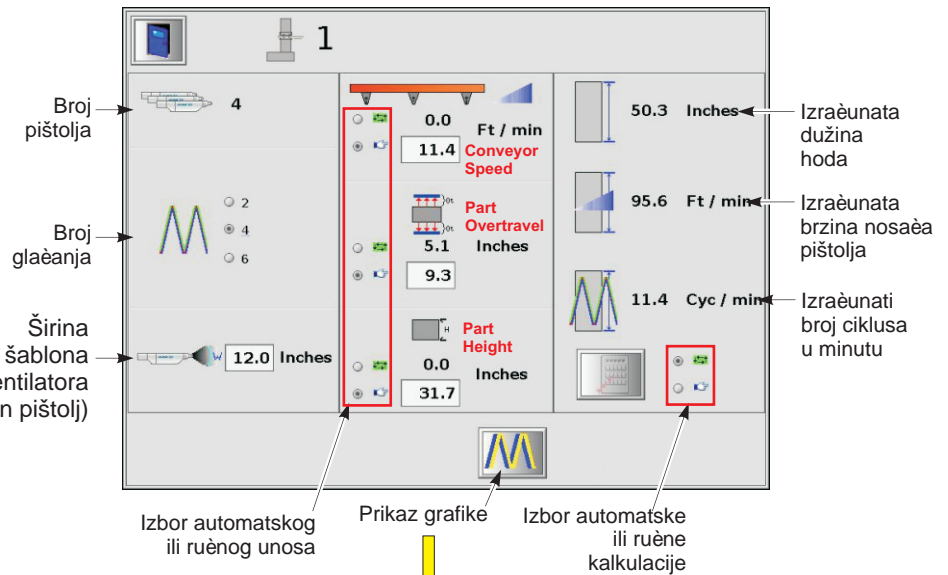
1

Broj pištolja

4

Broj glaèanja

2
4
6

Širina šablona entilatora n pištolj)

12.0 Inches

0.0
Ft / min
11.4
Conveyor Speed

Part Overtravel
5.1
Inches
9.3

Part Height
0.0
Inches
31.7

50.3 Inches

Izraèunata dužina hoda

95.6 Ft / min

Izraèunata brzina nosaèa pištolja

11.4 Cyc / min

Izraèunati broj ciklusa u minutu

Izbor automatskog ili ruènog unosa

Prikaz grafike

Izbor automatske ili ruène kalkulacije